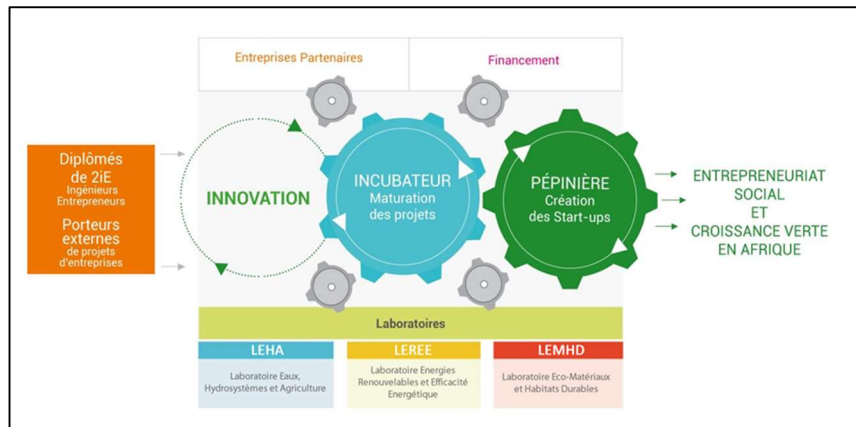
Entreprises Partenaires

Financement

Diplômés de 2iE
Ingénieurs Entrepreneurs

Porteurs externes
de projets d'entreprises

INNOVATION

INCUBATEUR
Maturation des projets

PÉPINIÈRE
Création des Start-ups

ENTREPRENEURIAT SOCIAL ET CROISSANCE VERTE EN AFRIQUE

Laboratoires

LEHA
Laboratoire Eaux, Hydrosystèmes et Agriculture

LEREE
Laboratoire Energies Renouvelables et Efficacité Energétique

LEMHD
Laboratoire Eco-Matériaux et Habitats Durables